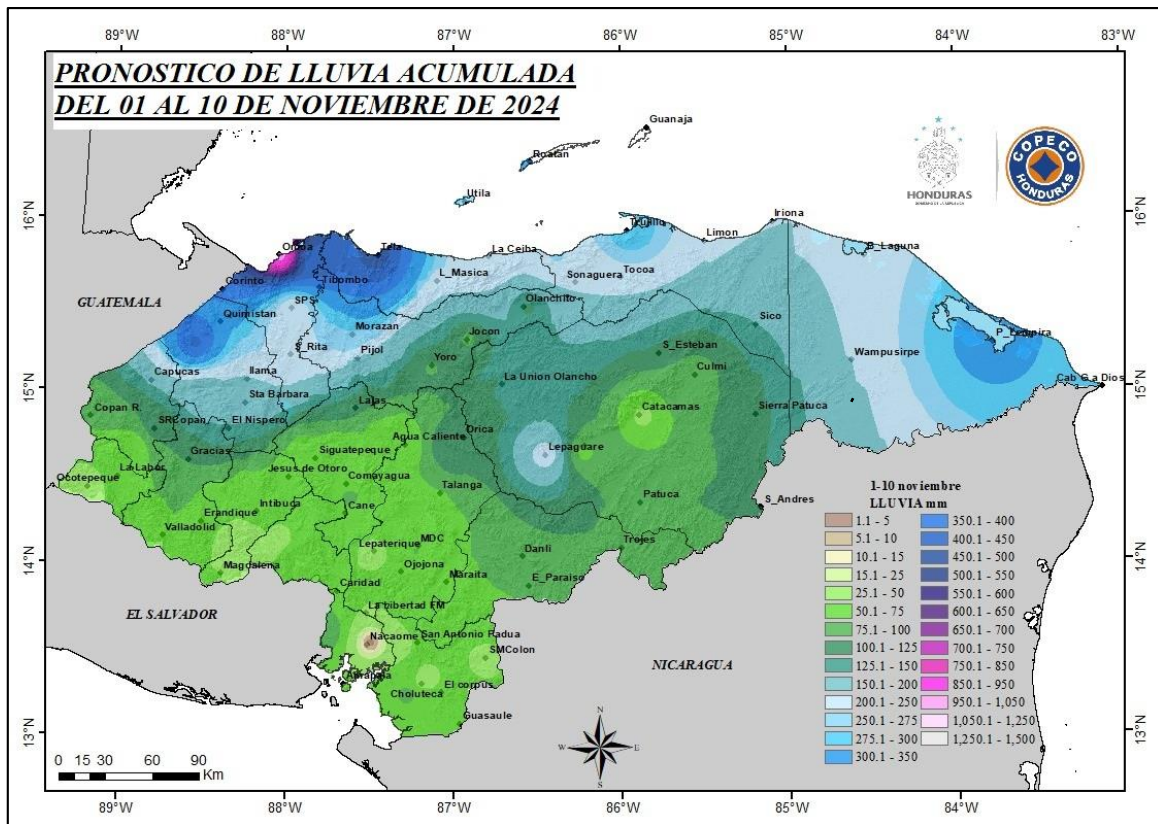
89°W 88°W 87°W 86°W 85°W 84°W 83°W

PRONOSTICO DE LLUVIA ACUMULADA
DEL 01 AL 10 DE NOVIEMBRE DE 2024

Guanaja
Roatan
Utila
HONDURAS
COPECO HONDURAS

16°N
15°N
14°N
13°N

Omoa
Tela
La Ceiba
Trujillo
Limon
Iriona
B_Laguna
Corinto
Tibombo
L_Masica
Sonaguera
Tocoa
SPS
Olanchito
GUATEMALA
Quimistan
Morazan
Jocon
Sico
S_Rita
Pijol
Yoro
S_Esteban
P_Lempira
Wampusirpe
Capucas
Ilama
La Union Olancho
Culmi
Cab_G_a Dios
Copan R.
Sta Barbara
Lalas
SRCopan
El Nispero
Catacamas
Sierra Patuca
Agua Caliente
Orica
Gracias
Siguatepeque
Lepaguare
La Labor
Ocotepeque
Jesus de Otoro
Comayagua
Talanga
Erandique
Intibuca
Patuca
S_Andres
Valladolid
Cane
Trojes
Lepaterique
MDC
Danli
Magdalena
Ojojona
Caridad
Maraita
E_Paraiso
EL SALVADOR
La libertad FM
Nacaome
San Antonio Radua
NICARAGUA
SMColon
Amapala
El corpus
Choluteca
Guasaule

1-10 noviembre
LLUVIA mm

| | |
|---|---|
| 1.1 - 5 | 350.1 - 400 |
| 5.1 - 10 | 400.1 - 450 |
| 10.1 - 15 | 450.1 - 500 |
| 15.1 - 25 | 500.1 - 550 |
| 25.1 - 50 | 550.1 - 600 |
| 50.1 - 75 | 600.1 - 650 |
| 75.1 - 100 | 650.1 - 700 |
| 100.1 - 125 | 700.1 - 750 |
| 125.1 - 150 | 750.1 - 850 |
| 150.1 - 200 | 850.1 - 950 |
| 200.1 - 250 | 950.1 - 1,050 |
| 250.1 - 275 | 1,050.1 - 1,250 |
| 275.1 - 300 | 1,250.1 - 1,500 |
| 300.1 - 350 | |

0 15 30 60 90
Km

N
W E
S

89°W 88°W 87°W 86°W 85°W 84°W